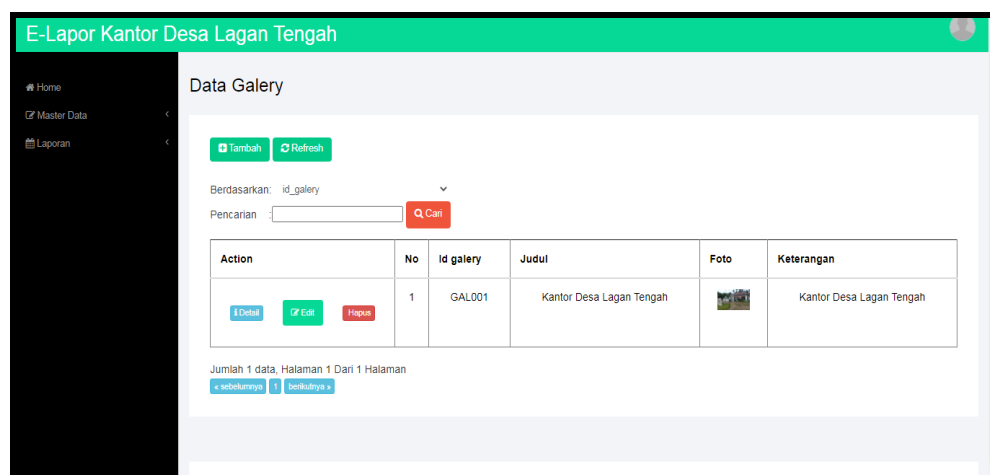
E-Lapor Kantor Desa Lagan Tengah

Home
Master Data
Laporan

Data Galery

Tambah Refresh

Berdasarkan: id_galery

Pencarian : Cari

| Action | No | Id galery | Judul | Foto | Keterangan |
|---|---|---|---|---|---|
| Detail Edit Hapus | 1 | GAL001 | Kantor Desa Lagan Tengah | | Kantor Desa Lagan Tengah |

Jumlah 1 data, Halaman 1 Dari 1 Halaman
« sebelumnya 1 berikutnya »